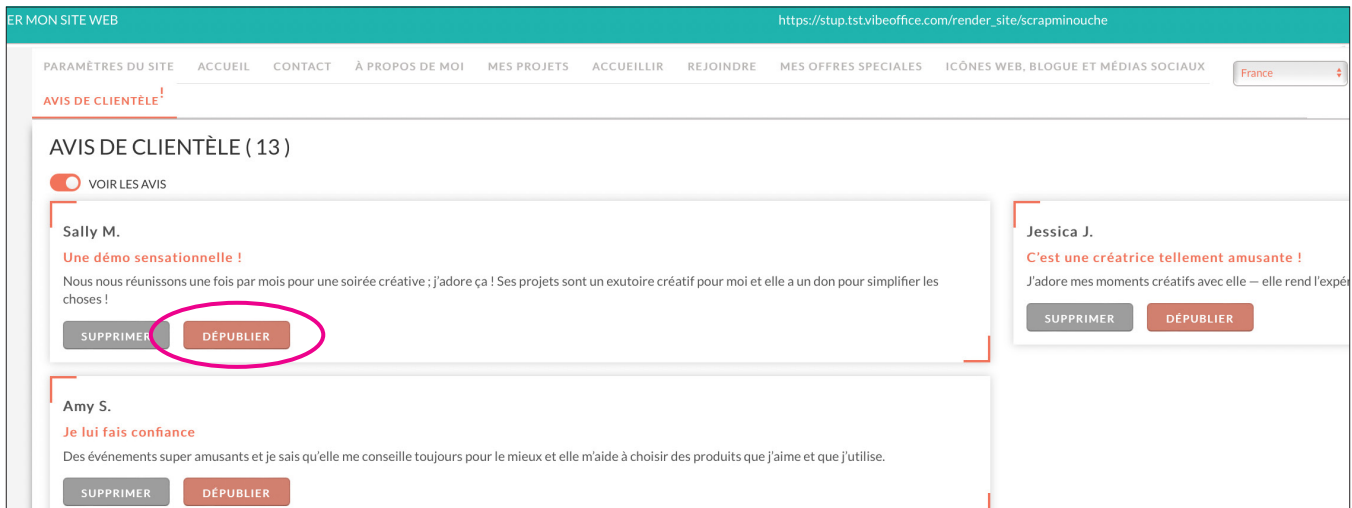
ER MON SITE WEB

https://stup.tst.vibeoffice.com/render_site/scrapminouche

PARAMÈTRES DU SITE ACCUEIL CONTACT À PROPOS DE MOI MES PROJETS ACCUEILLIR REJOINDRE MES OFFRES SPECIALES ICÔNES WEB, BLOGUE ET MÉDIAS SOCIAUX

France

AVIS DE CLIENTÈLE !

AVIS DE CLIENTÈLE ( 13 )

VOIR LES AVIS

Sally M.

Une démo sensationnelle !

Nous nous réunissons une fois par mois pour une soirée créative ; j'adore ça ! Ses projets sont un exutoire créatif pour moi et elle a un don pour simplifier les choses !

SUPPRIMER DÉPUBLIER

Jessica J.

C'est une créatrice tellement amusante !

J'adore mes moments créatifs avec elle — elle rend l'expé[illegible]

SUPPRIMER DÉPUBLIER

Amy S.

Je lui fais confiance

Des événements super amusants et je sais qu'elle me conseille toujours pour le mieux et elle m'aide à choisir des produits que j'aime et que j'utilise.

SUPPRIMER DÉPUBLIER